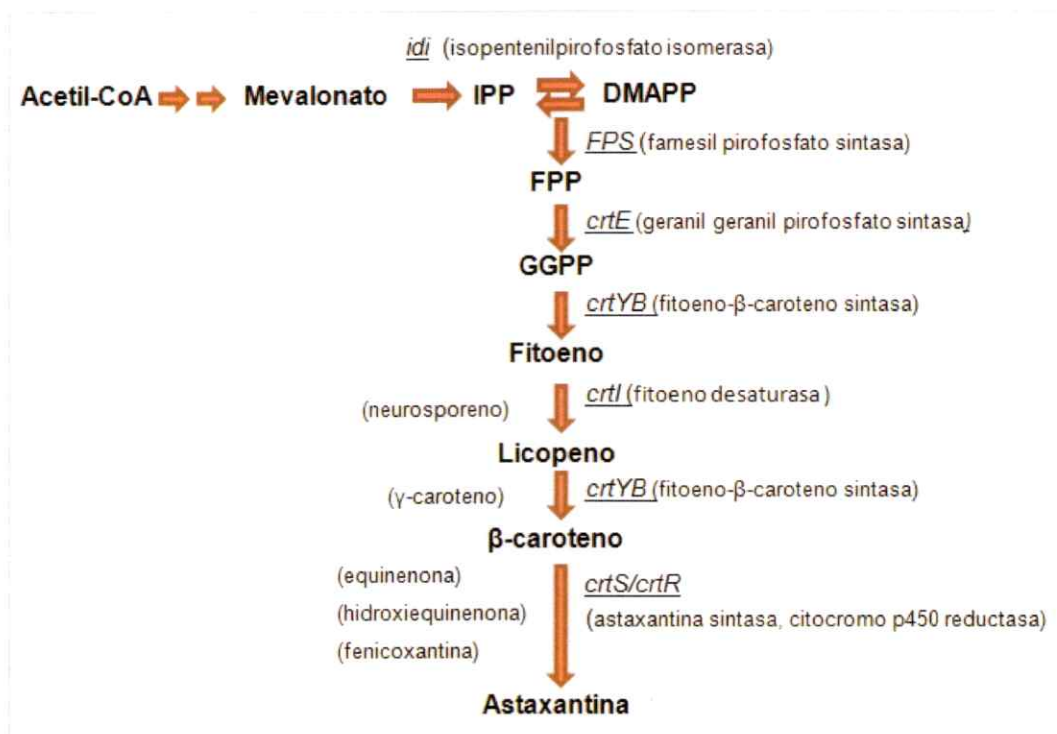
idi (isopentenilpirofosfato isomerasa)

Acetil-CoA Mevalonato IPP DMAPP

FPS (farnesil pirofosfato sintasa)

FPP

crtE (geranil geranil pirofosfato sintasa)

GGPP

crtYB (fitoeno-β-caroteno sintasa)

Fitoeno

(neurosporeno)

crtI (fitoeno desaturasa)

Licopeno

(γ-caroteno)

crtYB (fitoeno-β-caroteno sintasa)

β-caroteno

(equinenona)

(hidroxiequinenona)

(fenicoxantina)

crtS/crtR

(astaxantina sintasa, citocromo p450 reductasa)

Astaxantina